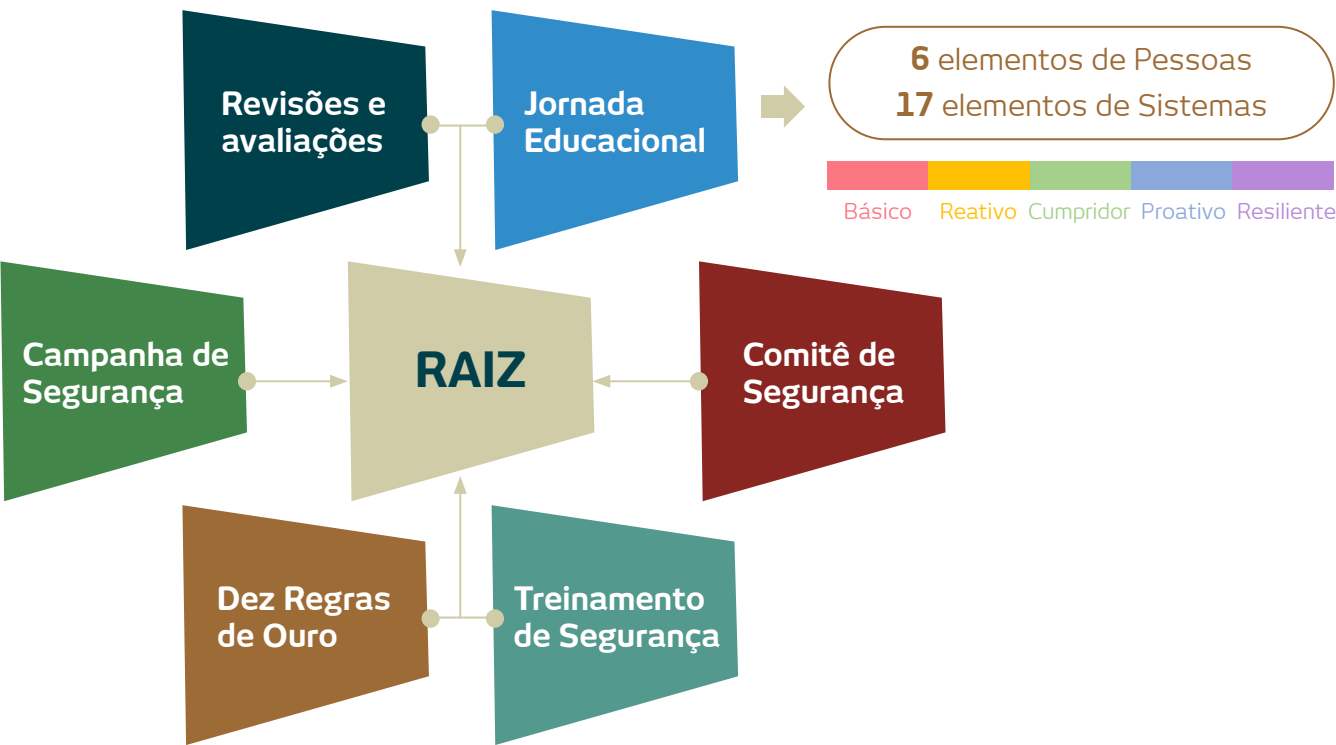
Revisões e avaliações

Jornada Educacional

6 elementos de Pessoas
17 elementos de Sistemas

Básico Reativo Cumpridor Proativo Resiliente

Campanha de Segurança

RAIZ

Comitê de Segurança

Dez Regras de Ouro

Treinamento de Segurança